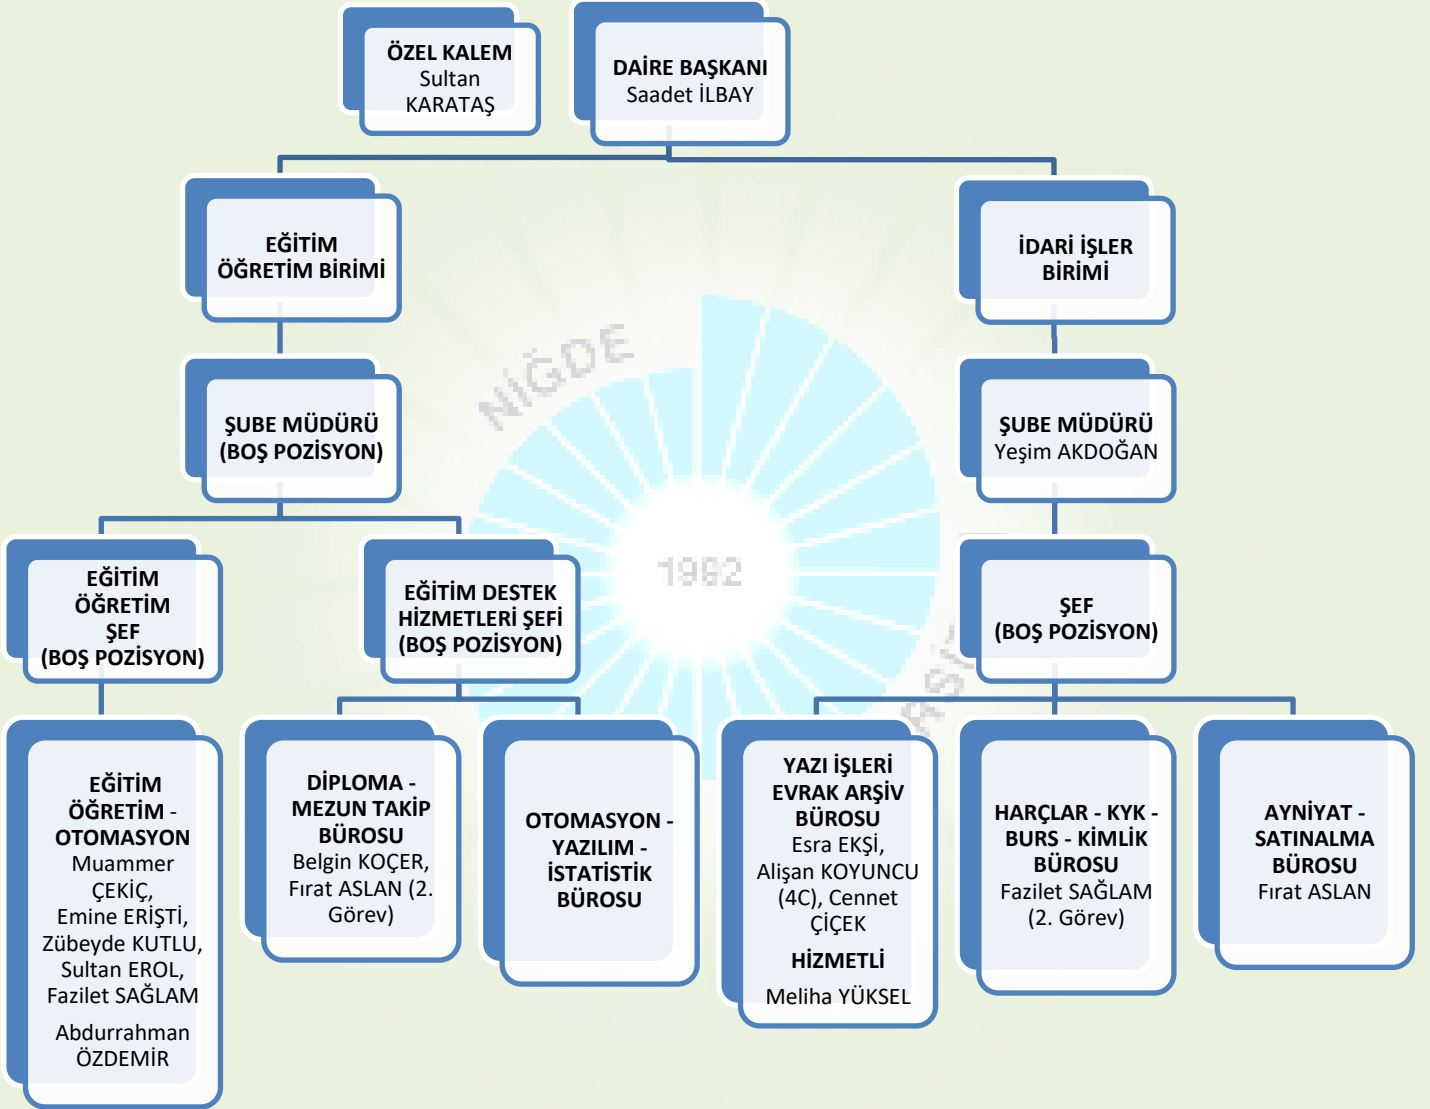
ÖZEL KALEM
Sultan KARATAŞ

DAİRE BAŞKANI
Saadet İLBAY

EĞİTİM ÖĞRETİM BİRİMİ

İDARİ İŞLER BİRİMİ

ŞUBE MÜDÜRÜ
(BOŞ POZİSYON)

ŞUBE MÜDÜRÜ
Yeşim AKDOĞAN

NİĞDE

1992

EĞİTİM ÖĞRETİM ŞEF
(BOŞ POZİSYON)

EĞİTİM DESTEK HİZMETLERİ ŞEFİ
(BOŞ POZİSYON)

ŞEF
(BOŞ POZİSYON)

EĞİTİM ÖĞRETİM - OTOMASYON
Muammer ÇEKİÇ, Emine ERİŞTİ, Zübeyde KUTLU, Sultan EROL, Fazilet SAĞLAM
Abdurrahman ÖZDEMİR

DİPLOMA - MEZUN TAKİP BÜROSU
Belgin KOÇER, Fırat ASLAN (2. Görev)

OTOMASYON - YAZILIM - İSTATİSTİK BÜROSU

YAZI İŞLERİ EVRAK ARŞİV BÜROSU
Esra EKŞİ, Alişan KOYUNCU (4C), Cennet ÇİÇEK
HİZMETLİ
Meliha YÜKSEL

HARÇLAR - KYK - BURS - KİMLİK BÜROSU
Fazilet SAĞLAM (2. Görev)

AYNİYAT - SATINALMA BÜROSU
Fırat ASLAN